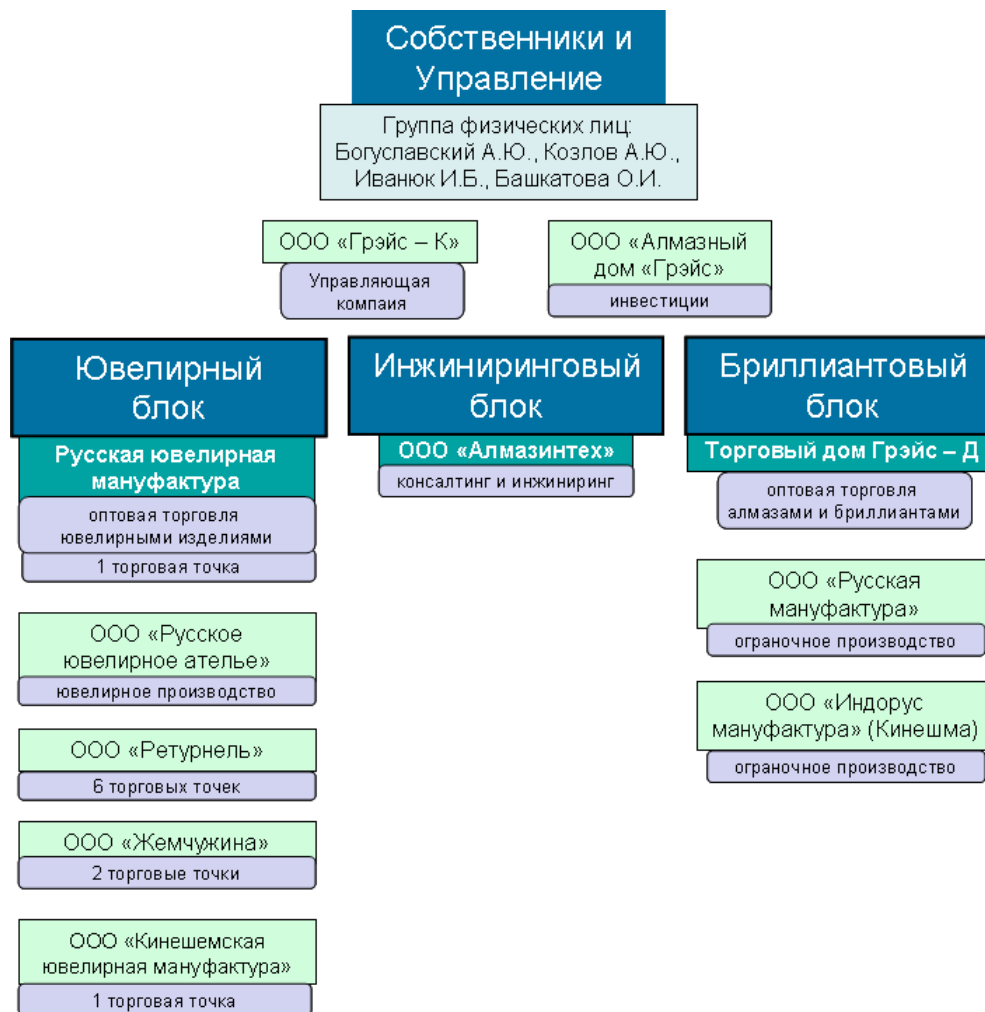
Собственники и Управление

Группа физических лиц: Богуславский А.Ю., Козлов А.Ю., Иванюк И.Б., Башкатова О.И.

ООО «Грэйс – К»

Управляющая компаия

ООО «Алмазный дом «Грэйс»

инвестиции

Ювелирный блок

Русская ювелирная мануфактура

оптовая торговля ювелирными изделиями

1 торговая точка

ООО «Русское ювелирное ателье»

ювелирное производство

ООО «Ретурнель»

6 торговых точек

ООО «Жемчужина»

2 торговые точки

ООО «Кинешемская ювелирная мануфактура»

1 торговая точка

Инжиниринговый блок

ООО «Алмазинтех»

консалтинг и инжиниринг

Бриллиантовый блок

Торговый дом Грэйс – Д

оптовая торговля алмазами и бриллиантами

ООО «Русская мануфактура»

ограночное производство

ООО «Индорус мануфактура» (Кинешма)

ограночное производство